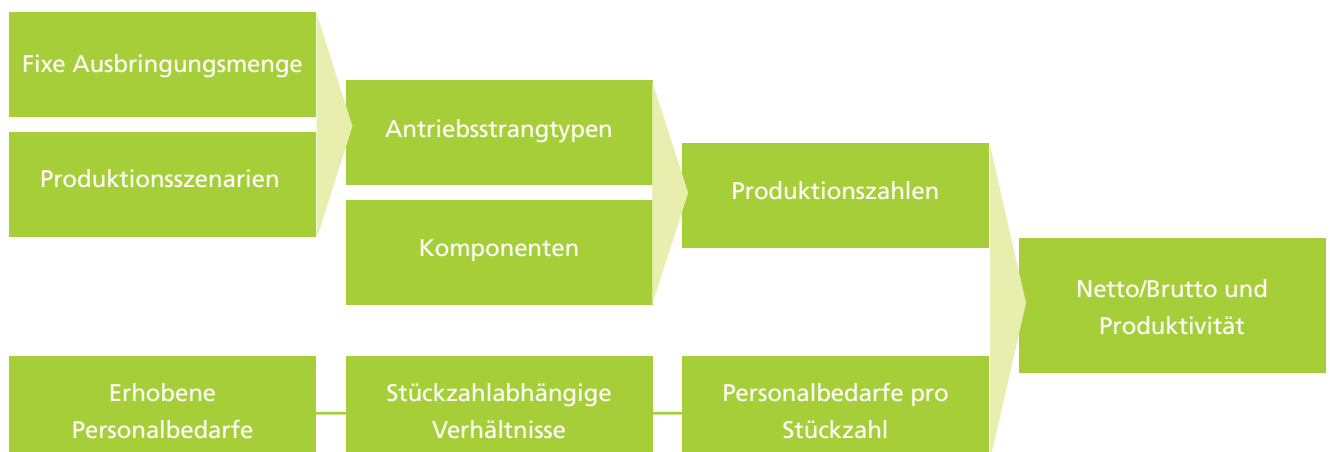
Fixe Ausbringungsmenge

Produktionsszenarien

Antriebsstrangtypen

Komponenten

Produktionszahlen

Netto/Brutto und Produktivität

Erhobene Personalbedarfe

Stückzahlabhängige Verhältnisse

Personalbedarfe pro Stückzahl